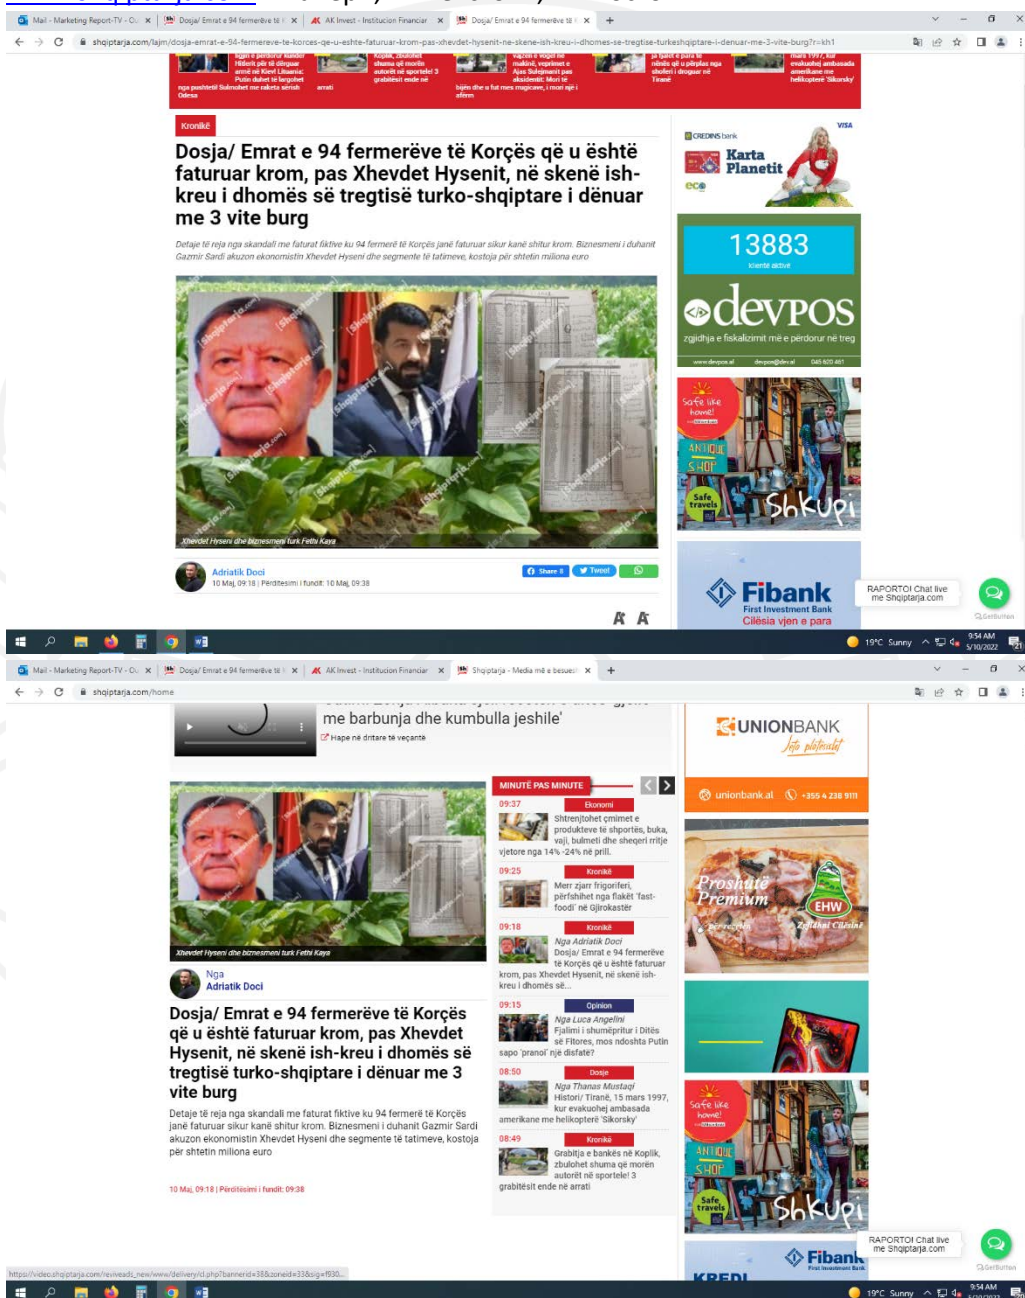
Mail - Marketing Report-TV - Ou | Dosja/ Emrat e 94 fermerëve të | AK Invest - Institucion Financiar | Dosja/ Emrat e 94 fermerëve të

shqiptarja.com/lajm/dosja-emrat-e-94-fermereve-te-korces-qe-u-eshte-faturuar-krom-pas-xhevdet-hysenit-ne-skene-ish-kreu-i-dhomes-se-tregtise-turkoshqiptare-i-denuar-me-3-vite-burg?r=kh1

Kronikë

Dosja/ Emrat e 94 fermerëve të Korçës që u është faturuar krom, pas Xhevdet Hysenit, në skenë ish-kreu i dhomës së tregtisë turko-shqiptare i dënuar me 3 vite burg

Detaje të reja nga skandali me faturat fiktive ku 94 fermerë të Korçës janë faturuar sikur kanë shitur krom. Biznesmeni i duhanit Gazmir Sardi akuzon ekonomistin Xhevdet Hyseni dhe segmente të tatimeve, kostoja për shtetin miliona euro

Xhevdet Hyseni dhe biznesmeni turk Fethi Kaya

Adriatik Doci
10 Maj, 09:18 | Përditësimi i fundit: 10 Maj, 09:38

Share | Tweet

CREDINS bank Karta Planetit VISA

13883
klientë aktivë
devPOS
zgjidhja e fiskalizimit më e përdorur në treg

Safe like home! ANTIQUE SHOP Safe travels Shkupi

Fibank
First Investment Bank
Cilësia vjen e para

RAPORTO! Chat live me Shqiptarja.com

19°C Sunny 9:54 AM 5/10/2022

Mail - Marketing Report-TV - Ou | Dosja/ Emrat e 94 fermerëve të | AK Invest - Institucion Financiar | Shqiptarja - Media më e besuesh

shqiptarja.com/home

me barbunja dhe kumbulla jeshile'
Hape në dritare të veçantë

Xhevdet Hyseni dhe biznesmeni turk Fethi Kaya

Nga
Adriatik Doci

Dosja/ Emrat e 94 fermerëve të Korçës që u është faturuar krom, pas Xhevdet Hysenit, në skenë ish-kreu i dhomës së tregtisë turko-shqiptare i dënuar me 3 vite burg

Detaje të reja nga skandali me faturat fiktive ku 94 fermerë të Korçës janë faturuar sikur kanë shitur krom. Biznesmeni i duhanit Gazmir Sardi akuzon ekonomistin Xhevdet Hyseni dhe segmente të tatimeve, kostoja për shtetin miliona euro

10 Maj, 09:18 | Përditësimi i fundit: 09:38

MINUTË PAS MINUTE

09:37 Ekonomi
Shtrenjtohet çmimet e produkteve të shportës, buka, vaji, bulmeti dhe sheqeri rritje vjetore nga 14% -24% në prill.

09:25 Kronikë
Merr zjarr frigoriferi, përfshihet nga flakët 'fast-foodi' në Gjirokastër

09:18 Kronikë
Nga Adriatik Doci
Dosja/ Emrat e 94 fermerëve të Korçës që u është faturuar krom, pas Xhevdet Hysenit, në skenë ish-kreu i dhomës së...

09:15 Opinion
Nga Luca Angelini
Fjalimi i shumëpritur i Ditës së Fitores, mos ndoshta Putin sapo 'pranoi' një disfatë?

08:50 Dosje
Nga Thanas Mustaqi
Histori/ Tiranë, 15 mars 1997, kur evakuohej ambasada amerikane me helikopterë 'Sikorsky'

08:49 Kronikë
Grabitja e bankës në Koplik, zbulohet shuma që morën autorët në sportele! 3 grabitësit ende në arrati

UNIONBANK
unionbank.al +355 4 238 9111

Proshutë Premium EHW

Safe like home! ANTIQUE SHOP Safe travels Shkupi

Fibank
KREDI

RAPORTO! Chat live me Shqiptarja.com

https://video.shqiptarja.com/reviveads_new/www/delivery/ck.php?bannerid=38&zoneid=33&sig=f930...

19°C Sunny 9:54 AM 5/10/2022